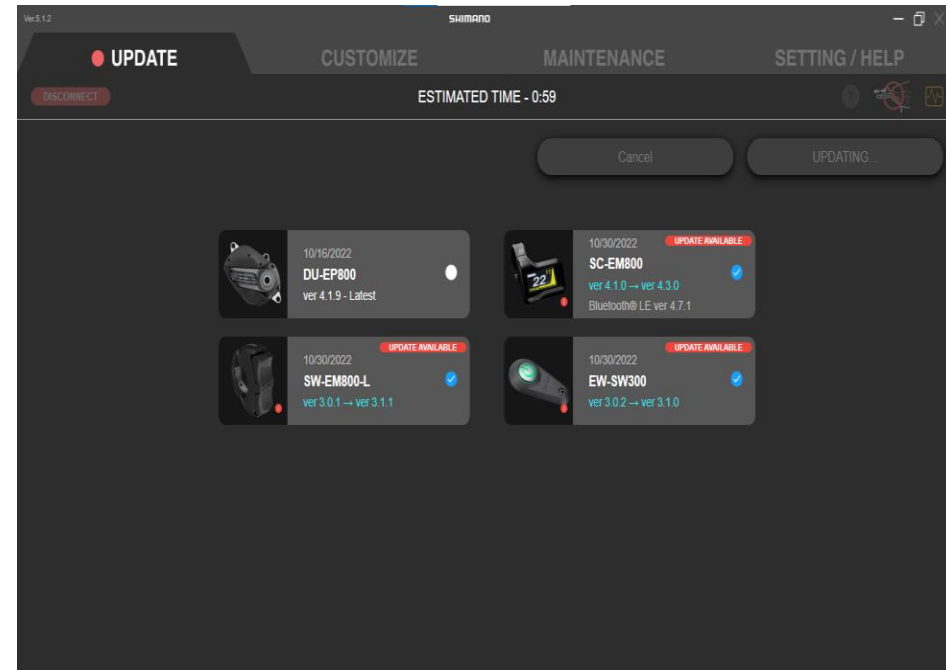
Ver.5.1.2

SHIMANO

UPDATE

CUSTOMIZE

MAINTENANCE

SETTING / HELP

DISCONNECT

ESTIMATED TIME - 0:59

Cancel

UPDATING...

10/16/2022
DU-EP800
ver 4.1.9 - Latest

UPDATE AVAILABLE
10/30/2022
SC-EM800
ver 4.1.0 → ver 4.3.0
Bluetooth® LE ver 4.7.1

22

UPDATE AVAILABLE
10/30/2022
SW-EM800-L
ver 3.0.1 → ver 3.1.1

UPDATE AVAILABLE
10/30/2022
EW-SW300
ver 3.0.2 → ver 3.1.0